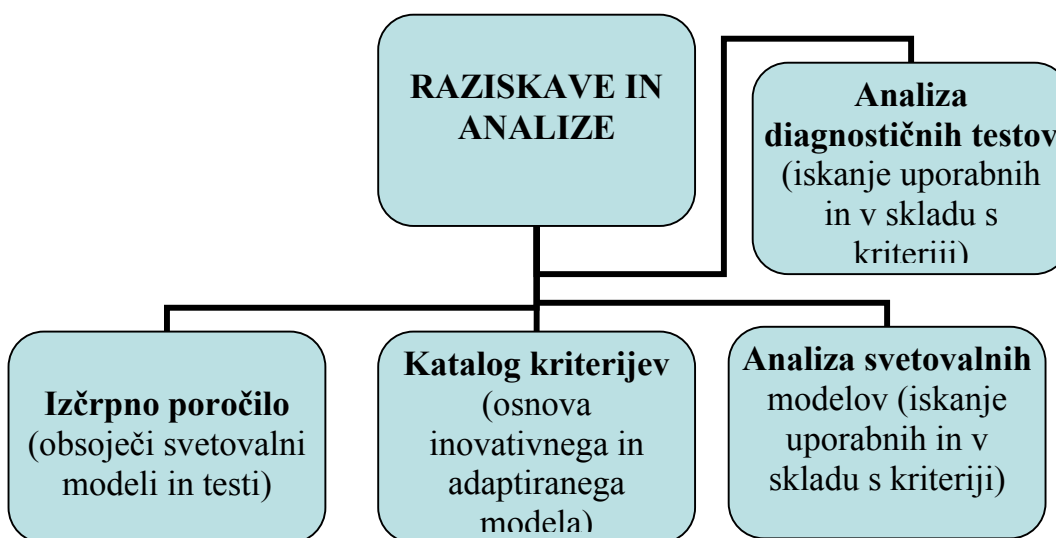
RAZISKAVE IN ANALIZE

Analiza diagnostičnih testov (iskanje uporabnih in v skladu s kriteriji)

Izčrpno poročilo (obsoječi svetovalni modeli in testi)

Katalog kriterijev (osnova inovativnega in adaptiranega modela)

Analiza svetovalnih modelov (iskanje uporabnih in v skladu s kriteriji)